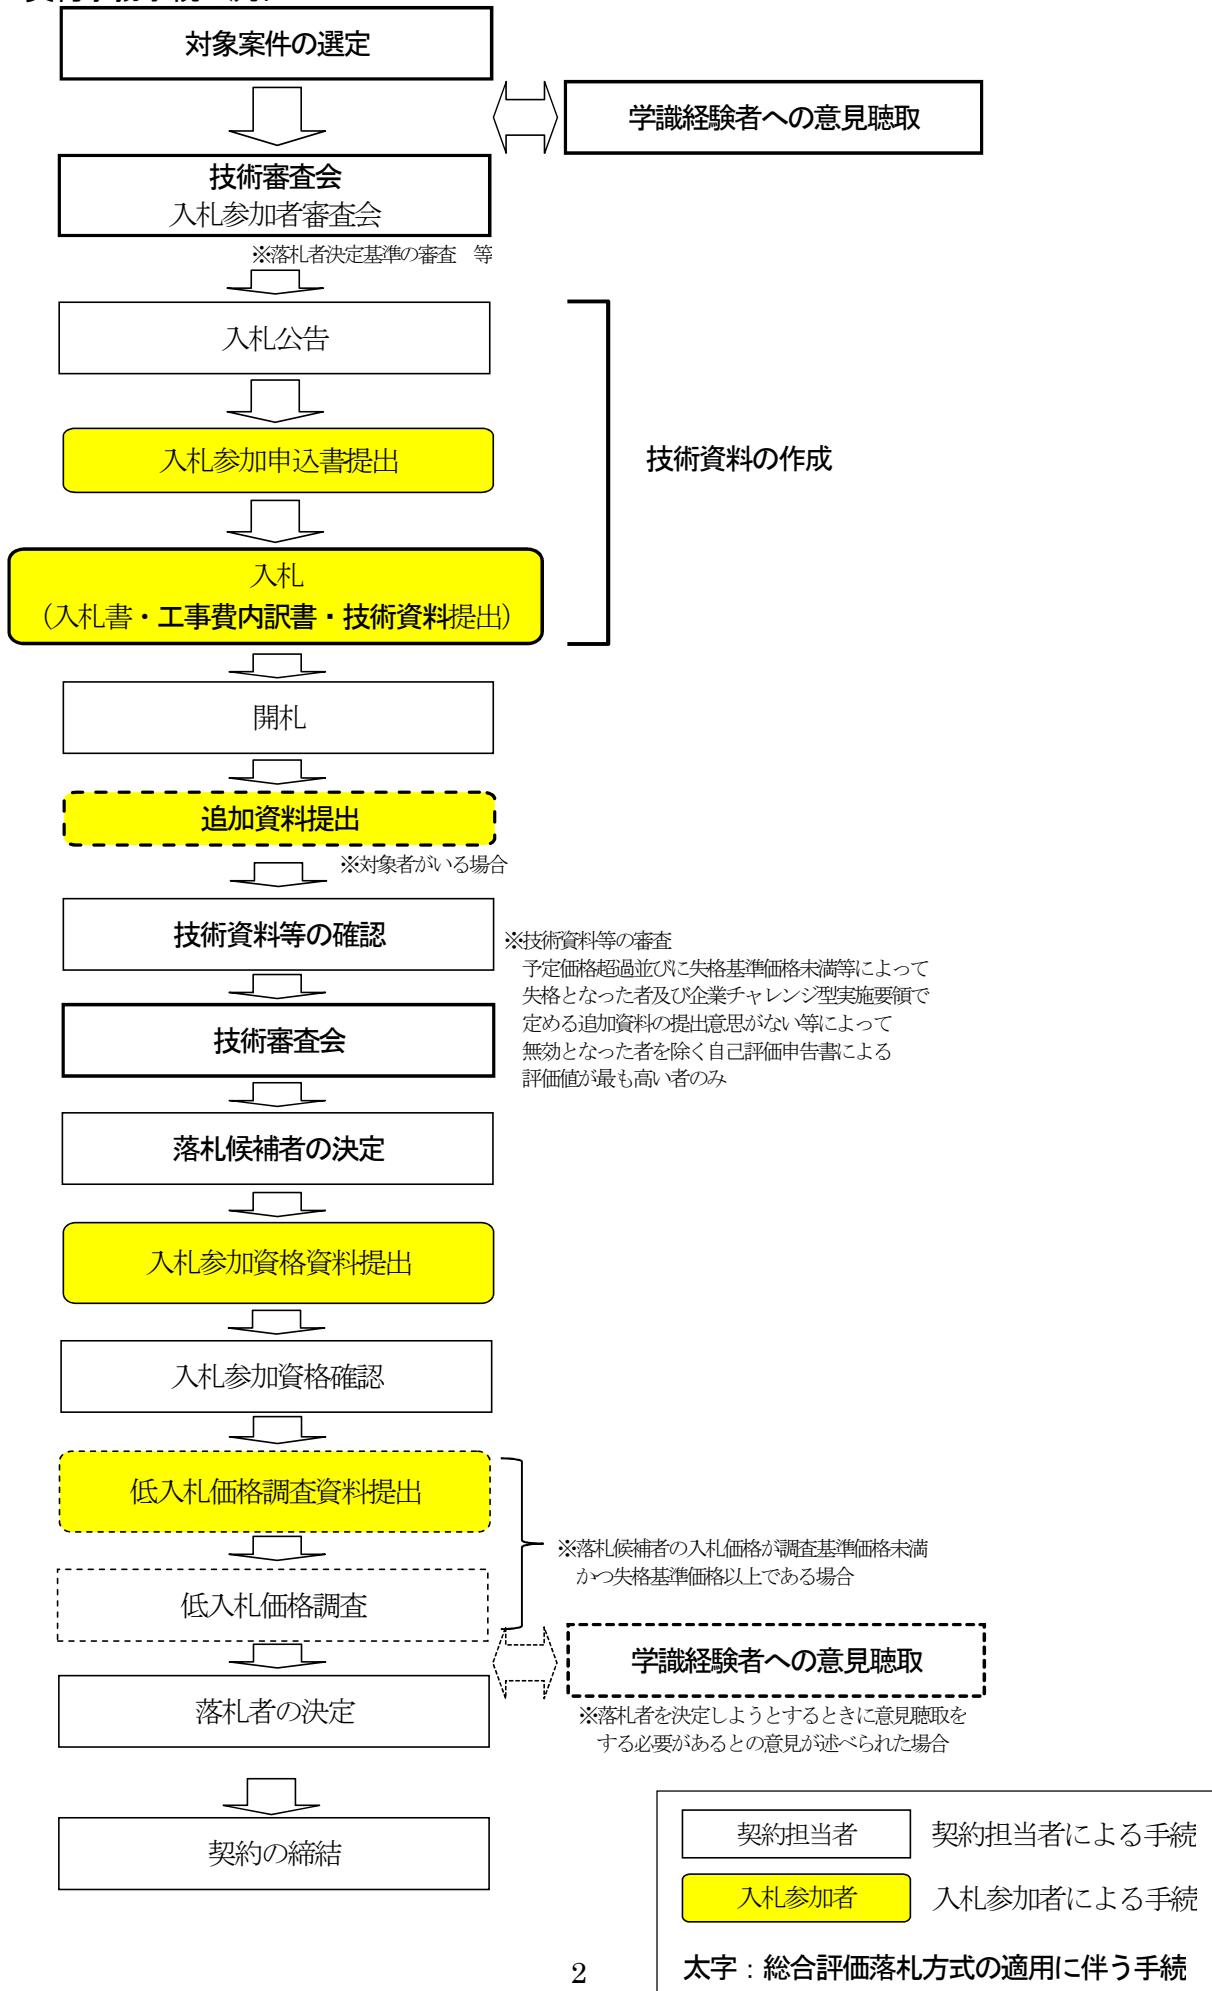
対象案件の選定

学識経験者への意見聴取

技術審査会
入札参加者審査会
※落札者決定基準の審査　等

入札公告

入札参加申込書提出

入札
（入札書・工事費内訳書・技術資料提出）

技術資料の作成

開札

追加資料提出
※対象者がいる場合

技術資料等の確認

※技術資料等の審査
予定価格超過並びに失格基準価格未満等によって失格となった者及び企業チャレンジ型実施要領で定める追加資料の提出意思がない等によって無効となった者を除く自己評価申告書による評価値が最も高い者のみ

技術審査会

落札候補者の決定

入札参加資格資料提出

入札参加資格確認

低入札価格調査資料提出

低入札価格調査

※落札候補者の入札価格が調査基準価格未満かつ失格基準価格以上である場合

学識経験者への意見聴取

落札者の決定

※落札者を決定しようとするときに意見聴取をする必要があるとの意見が述べられた場合

契約の締結

| 契約担当者 | 契約担当者による手続 |
|---|---|
| 入札参加者 | 入札参加者による手続 |

太字：総合評価落札方式の適用に伴う手続

2